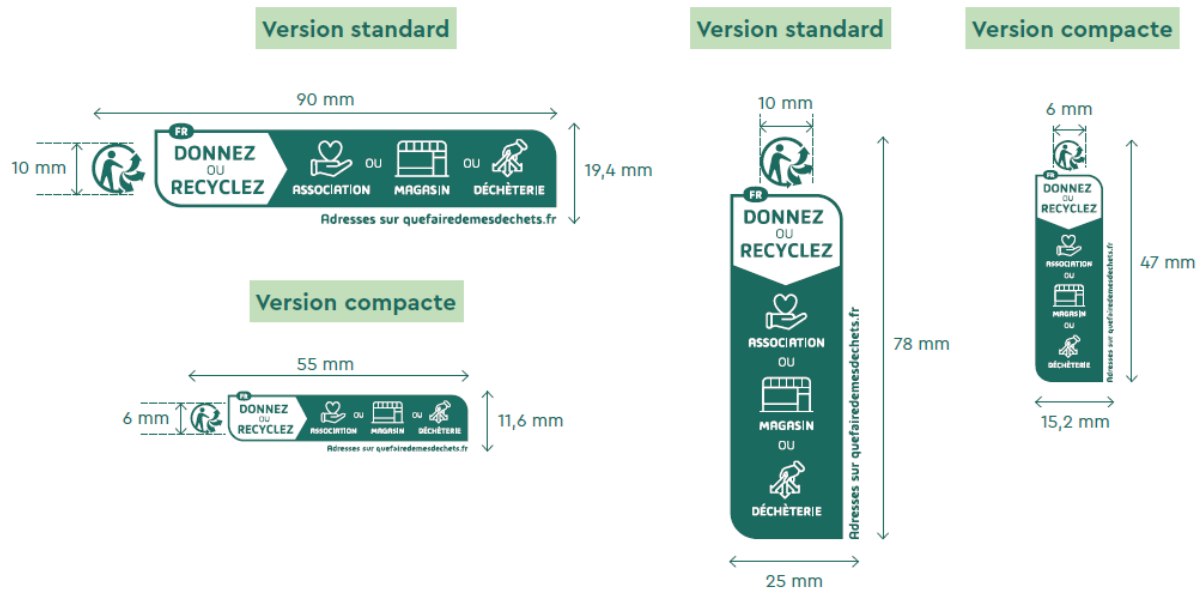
Version standard

90 mm

10 mm

FR
DONNEZ OU RECYCLEZ

ASSOCIATION OU MAGASIN OU DÉCHÈTERIE

19,4 mm

Adresses sur quefairedemesdechets.fr

Version compacte

55 mm

6 mm

FR
DONNEZ OU RECYCLEZ

ASSOCIATION OU MAGASIN OU DÉCHÈTERIE

11,6 mm

Adresses sur quefairedemesdechets.fr

Version standard

10 mm

FR
DONNEZ OU RECYCLEZ

ASSOCIATION
OU
MAGASIN
OU
DÉCHÈTERIE

Adresses sur quefairedemesdechets.fr

78 mm

25 mm

Version compacte

6 mm

FR
DONNEZ OU RECYCLEZ

ASSOCIATION
OU
MAGASIN
OU
DÉCHÈTERIE

Adresses sur quefairedemesdechets.fr

47 mm

15,2 mm